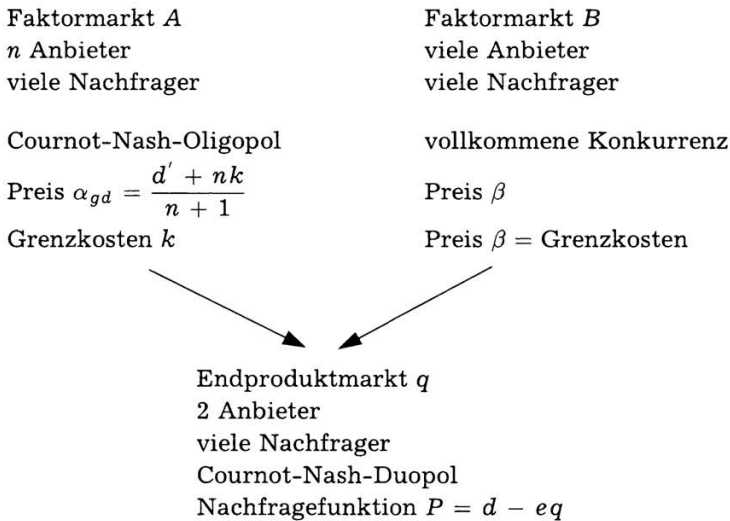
Faktormarkt $A$
$n$ Anbieter
viele Nachfrager

Cournot-Nash-Oligopol
Preis $\alpha_{gd} = \frac{d' + nk}{n + 1}$
Grenzkosten $k$

Faktormarkt $B$
viele Anbieter
viele Nachfrager

vollkommene Konkurrenz
Preis $\beta$
Preis $\beta =$ Grenzkosten

Endproduktmarkt $q$
2 Anbieter
viele Nachfrager
Cournot-Nash-Duopol
Nachfragefunktion $P = d - eq$